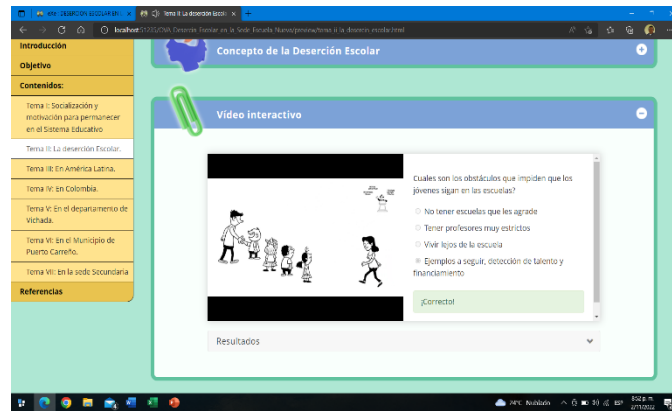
eXe : DESERCIÓN ESCOLAR EN LA × | Tema II: La deserción Escola ×

localhost:51235/OVA Deserción Escolar en la Sede Escuela Nueva/preview/tema-ii-la-desercion-escolar.html

Introducción
Objetivo
Contenidos:
Tema I: Socialización y motivación para permanecer en el Sistema Educativo
Tema II: La deserción Escolar.
Tema III: En América Latina.
Tema IV: En Colombia.
Tema V: En el departamento de Vichada.
Tema VI: En el Municipio de Puerto Carreño.
Tema VII: En la sede Secundaria
Referencias

Concepto de la Deserción Escolar

Vídeo interactivo

Cuales son los obstáculos que impiden que los jóvenes sigan en las escuelas?
No tener escuelas que les agrade
Tener profesores muy estrictos
Vivir lejos de la escuela
Ejemplos a seguir, detección de talento y financiamiento

¡Correcto!

Resultados

74°F Nublado 8:52 p.m. 2/11/2022